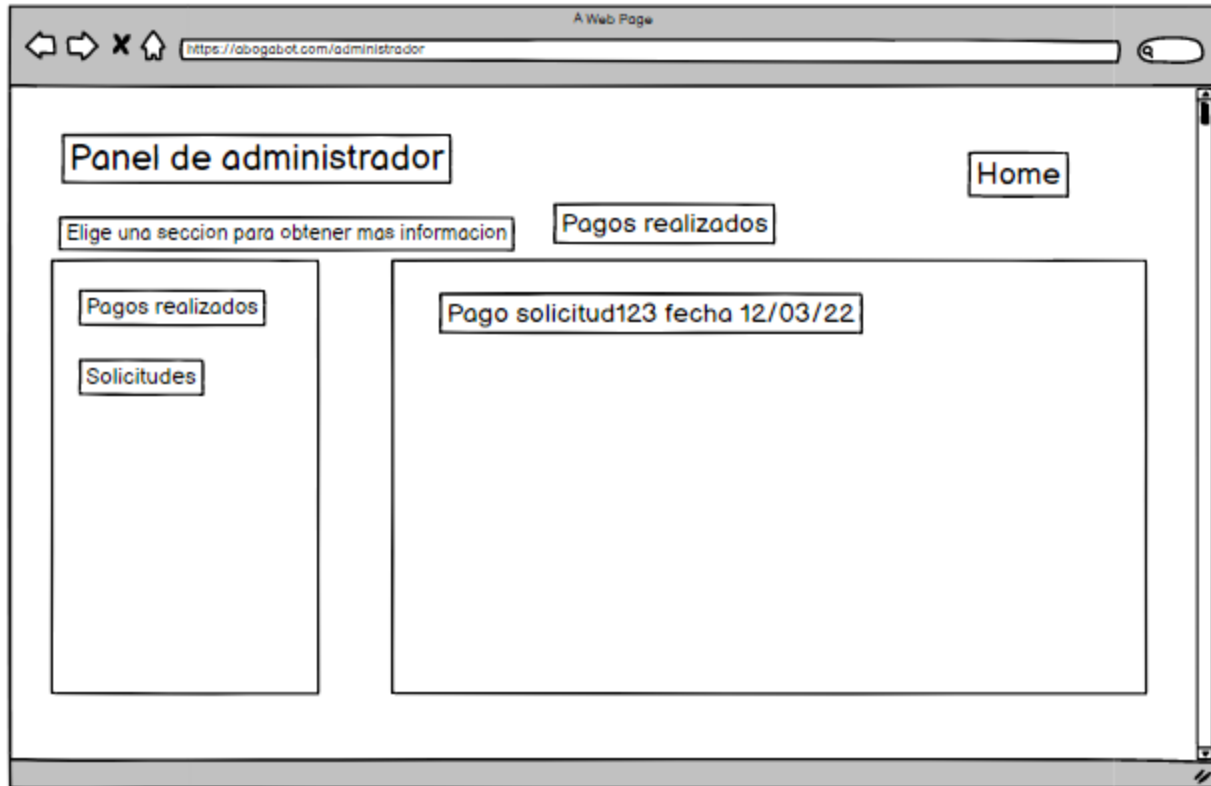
A Web Page

https://abogabot.com/administrador

Panel de administrador

Home

Elige una seccion para obtener mas informacion

Pagos realizados

Pagos realizados

Solicitudes

Pago solicitud123 fecha 12/03/22